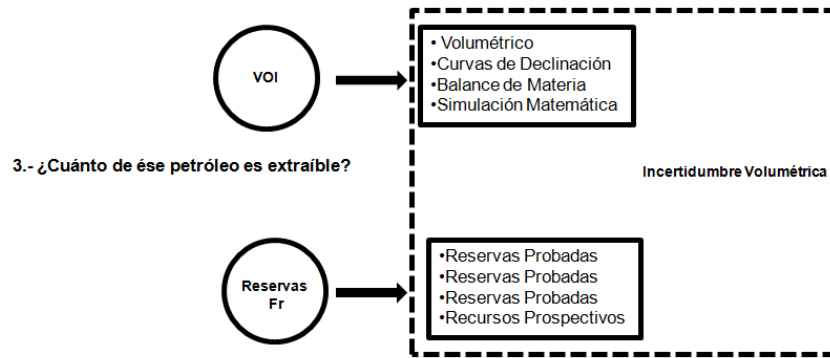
VOI

• Volumétrico
•Curvas de Declinación
•Balance de Materia
•Simulación Matemática

3.- ¿Cuánto de ése petróleo es extraíble?

Incertidumbre Volumétrica

Reservas
Fr

•Reservas Probadas
•Reservas Probadas
•Reservas Probadas
•Recursos Prospectivos